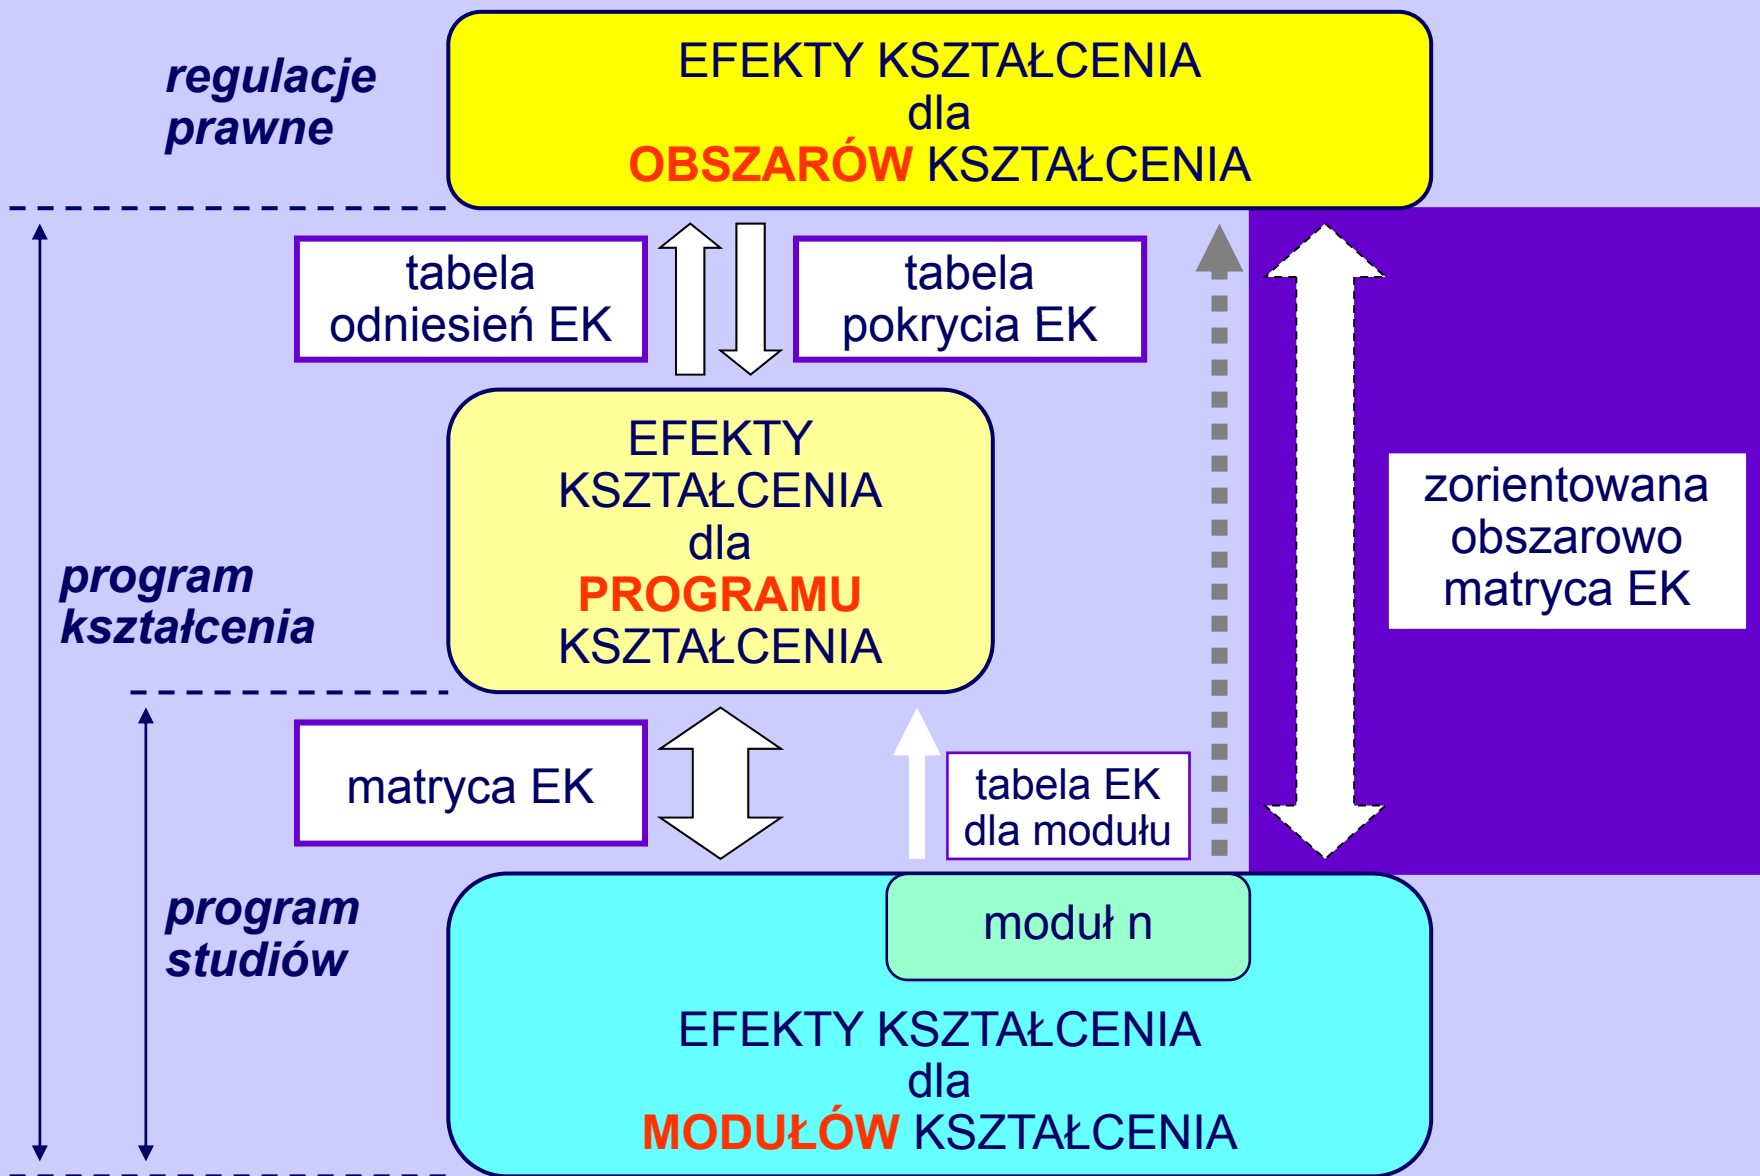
regulacje prawne

EFEKTY KSZTAŁCENIA
dla
OBSZARÓW KSZTAŁCENIA

tabela odniesień EK

tabela pokrycia EK

program kształcenia

EFEKTY KSZTAŁCENIA dla PROGRAMU KSZTAŁCENIA

zorientowana obszarowo matryca EK

matryca EK

tabela EK dla modułu

program studiów

moduł n

EFEKTY KSZTAŁCENIA
dla
MODUŁÓW KSZTAŁCENIA